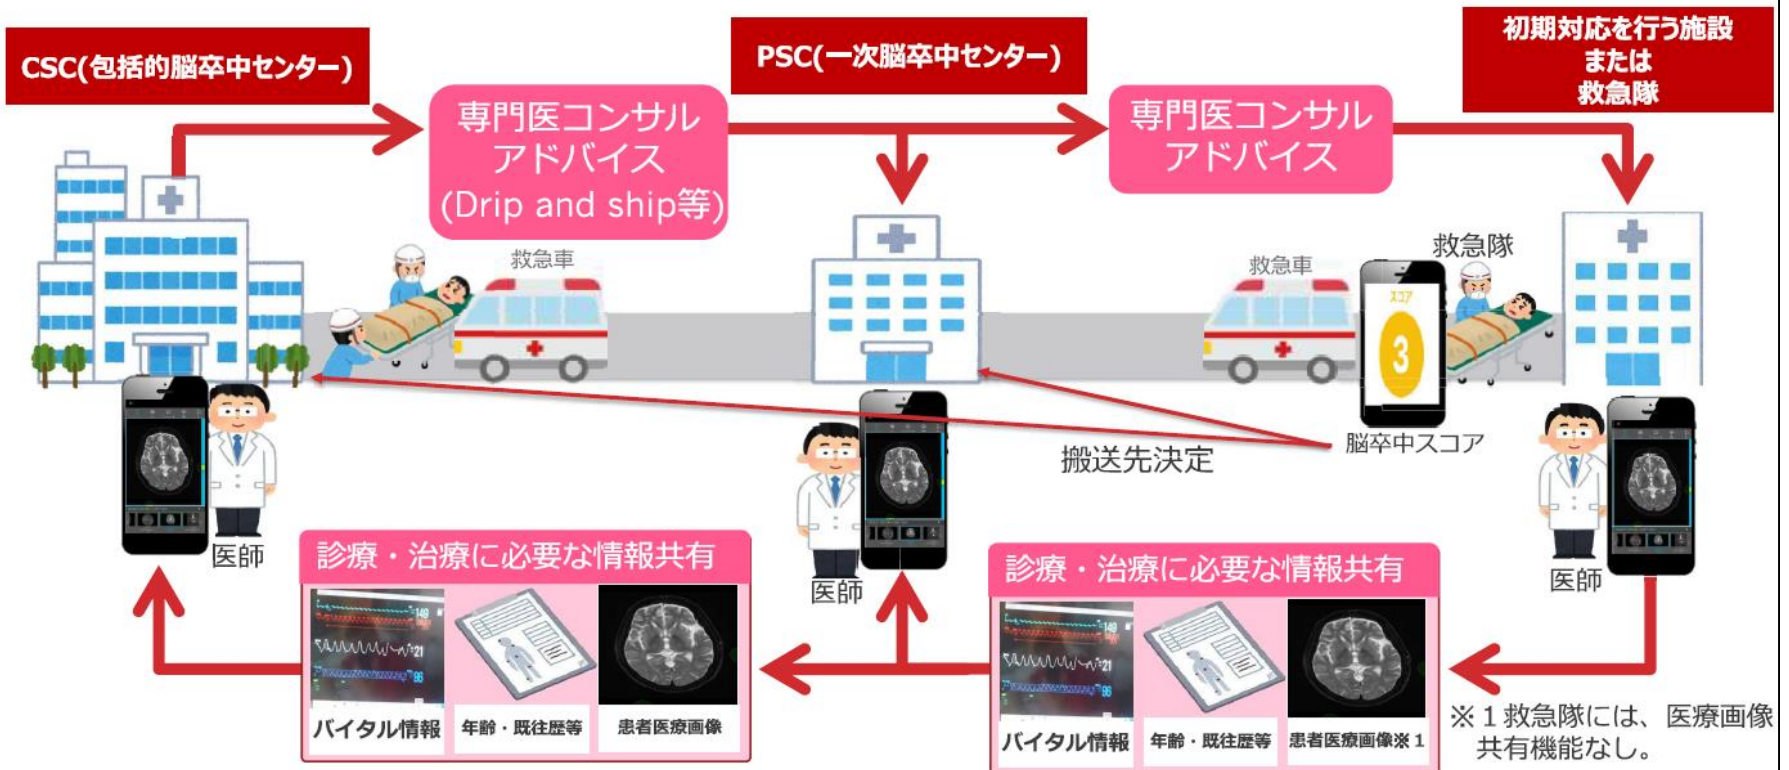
CSC(包括的脳卒中センター)

PSC(一次脳卒中センター)

初期対応を行う施設
または
救急隊

専門医コンサル
アドバイス
(Drip and ship等)

専門医コンサル
アドバイス

救急車

救急車

救急隊

スコア

3

脳卒中スコア

搬送先決定

医師

医師

医師

診療・治療に必要な情報共有

バイタル情報

年齢・既往歴等

患者医療画像

診療・治療に必要な情報共有

バイタル情報

年齢・既往歴等

患者医療画像※1

※1救急隊には、医療画像共有機能なし。